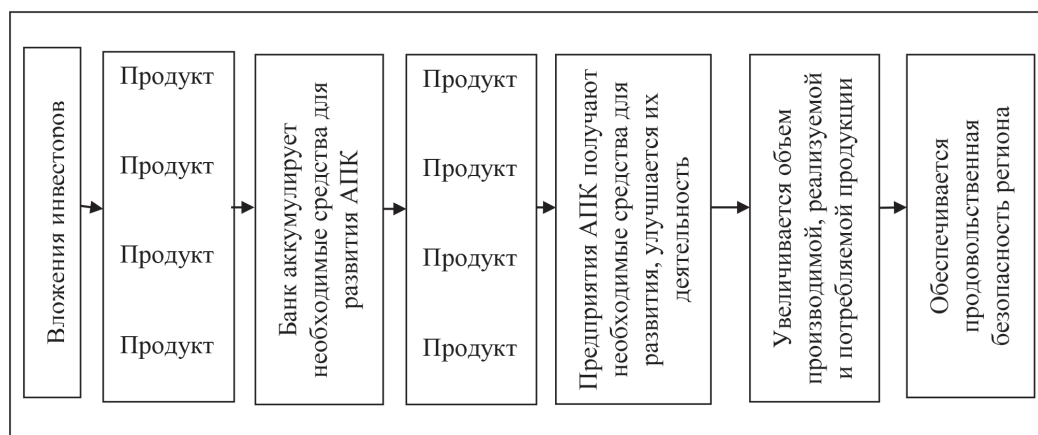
Вложения инвесторов

Продукт

Продукт

Продукт

Продукт

Банк аккумулирует необходимые средства для развития АПК

Продукт

Продукт

Продукт

Продукт

Предприятия АПК получают необходимые средства для развития, улучшается их деятельность

Увеличивается объем производимой, реализуемой и потребляемой продукции

Обеспечивается продовольственная безопасность региона